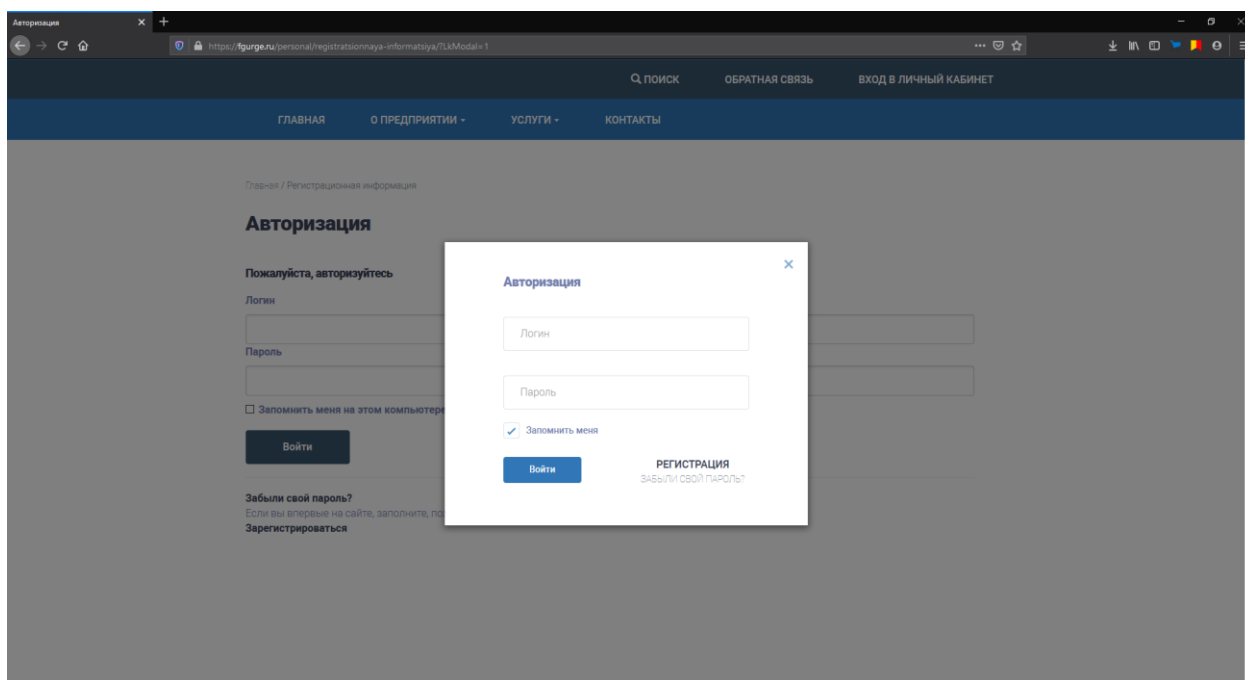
Авторизация

https://fgurge.ru/personal/registratsionnaya-informatsiya/?LkModal=1

ПОИСК
ОБРАТНАЯ СВЯЗЬ
ВХОД В ЛИЧНЫЙ КАБИНЕТ

ГЛАВНАЯ
О ПРЕДПРИЯТИИ
УСЛУГИ
КОНТАКТЫ

Главная / Регистрационная информация

Авторизация

Пожалуйста, авторизуйтесь

Логин

Пароль

Запомнить меня на этом компьютере

Войти

Забыли свой пароль?
Если вы впервые на сайте, заполните, по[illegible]
Зарегистрироваться

Авторизация

Логин

Пароль

Запомнить меня

Войти

РЕГИСТРАЦИЯ
ЗАБЫЛИ СВОЙ ПАРОЛЬ?